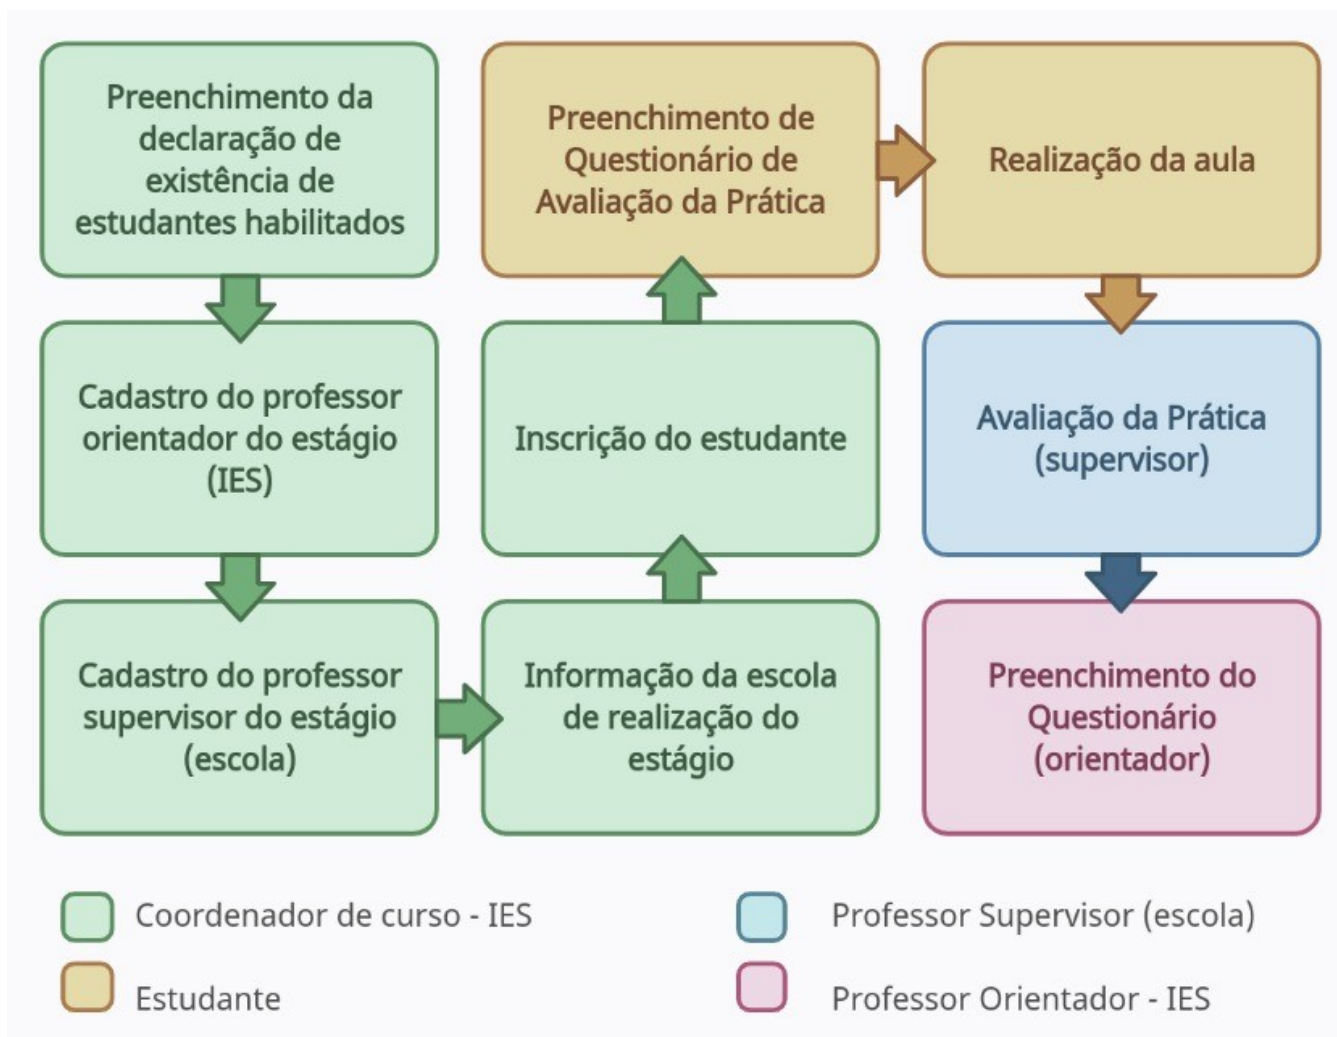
Preenchimento da declaração de existência de estudantes habilitados

Cadastro do professor orientador do estágio (IES)

Cadastro do professor supervisor do estágio (escola)

Informação da escola de realização do estágio

Inscrição do estudante

Preenchimento de Questionário de Avaliação da Prática

Realização da aula

Avaliação da Prática (supervisor)

Preenchimento do Questionário (orientador)

Coordenador de curso - IES

Estudante

Professor Supervisor (escola)

Professor Orientador - IES